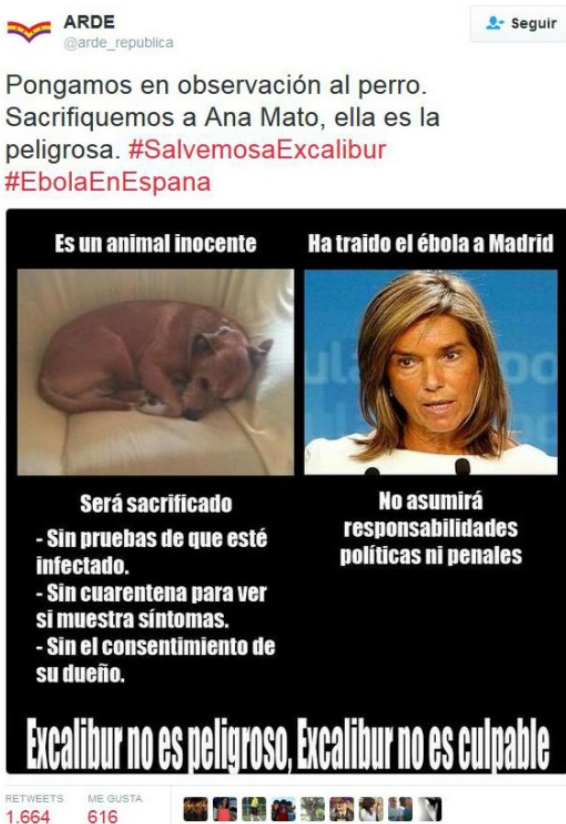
ARDE
@arde_republica

Seguir

Pongamos en observación al perro. Sacrifiquemos a Ana Mato, ella es la peligrosa. #SalvemosaExcalibur #EbolaEnEspana

Es un animal inocente

Ha traido el ébola a Madrid

Será sacrificado
- Sin pruebas de que esté infectado.
- Sin cuarentena para ver si muestra síntomas.
- Sin el consentimiento de su dueño.

No asumirá responsabilidades políticas ni penales

Excalibur no es peligroso, Excalibur no es culpable

RETWEETS
1.664

ME GUSTA
616